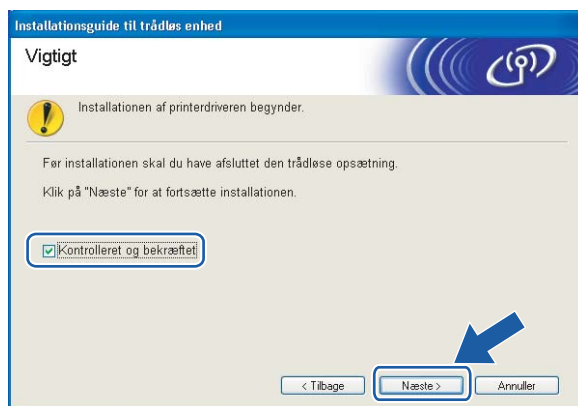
Installationsguide til trådløs enhed

Vigtigt

Installationen af printerdriveren begynder.

Før installationen skal du have afsluttet den trådløse opsætning.

Klik på "Næste" for at fortsætte installationen.

Kontrolleret og bekræftet

< Tilbage

Næste >

Annuller